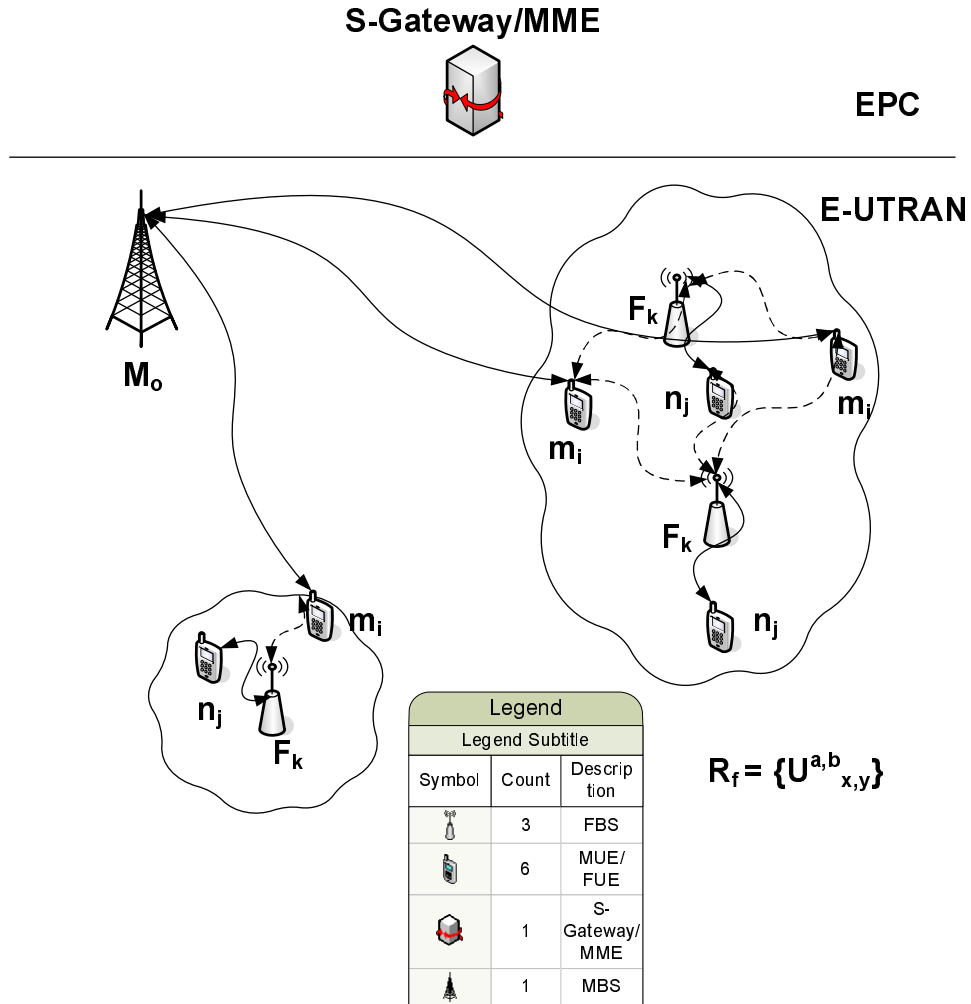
S-Gateway/MME

EPC

E-UTRAN

$M_o$

$F_k$

$n_j$

$m_i$

$m_i$

$F_k$

$n_j$

$m_i$

$n_j$

$F_k$

Legend

Legend Subtitle

| Symbol | Count | Description |
|---|---|---|
| | 3 | FBS |
| | 6 | MUE/ FUE |
| | 1 | S-Gateway/ MME |
| | 1 | MBS |

$R_f = \{U^{a,b}_{x,y}\}$